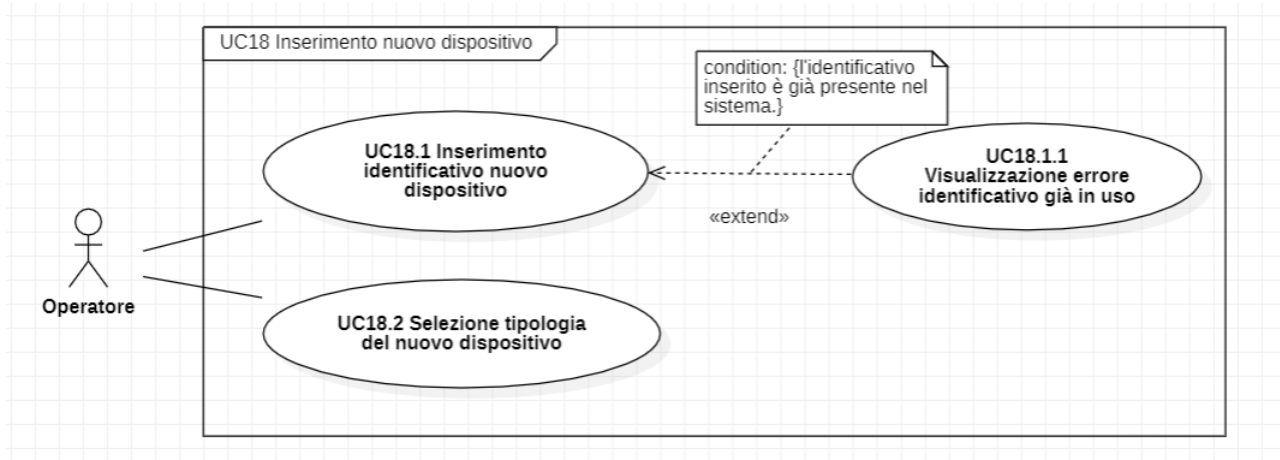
UC18 Inserimento nuovo dispositivo

condition: {l'identificativo inserito è già presente nel sistema.}

UC18.1 Inserimento identificativo nuovo dispositivo

UC18.1.1 Visualizzazione errore identificativo già in uso

«extend»

Operatore

UC18.2 Selezione tipologia del nuovo dispositivo